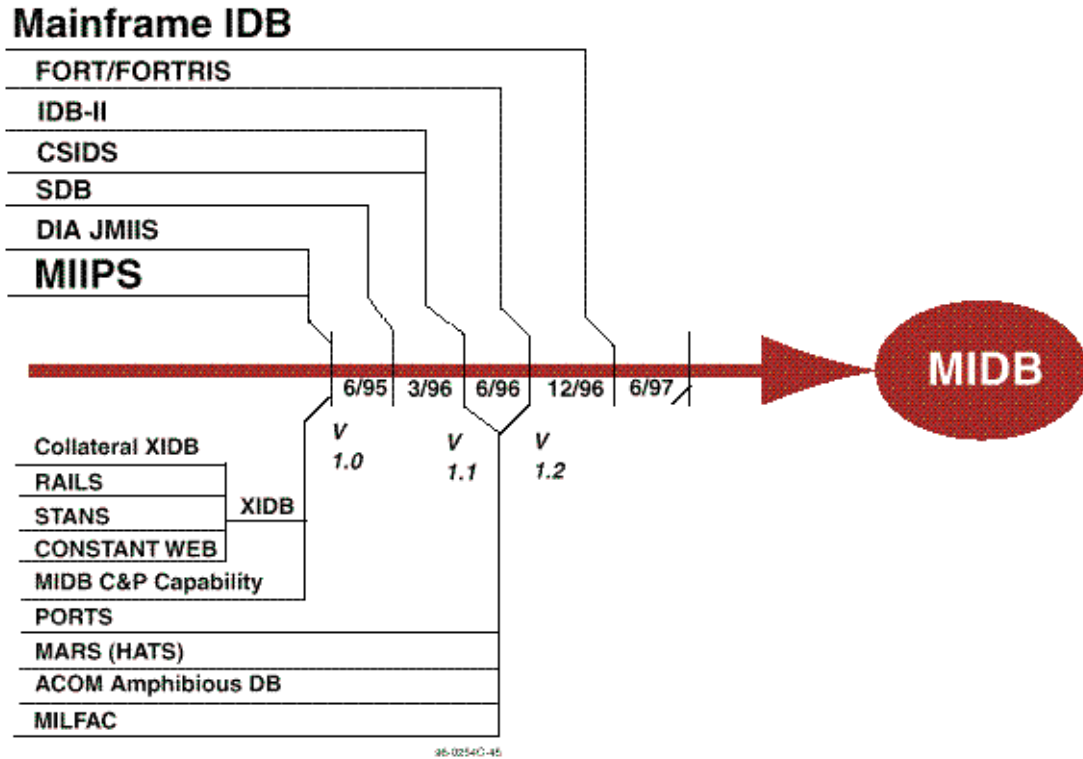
Mainframe IDB
FORT/FORTRIS
IDB-II
CSIDS
SDB
DIA JMIIS
MIIPS

6/95
3/96
6/96
12/96
6/97

MIDB

V 1.0
V 1.1
V 1.2

Collateral XIDB
RAILS
STANS
CONSTANT WEB
XIDB
MIDB C&P Capability
PORTS
MARS (HATS)
ACOM Amphibious DB
MILFAC

96-0254C-45